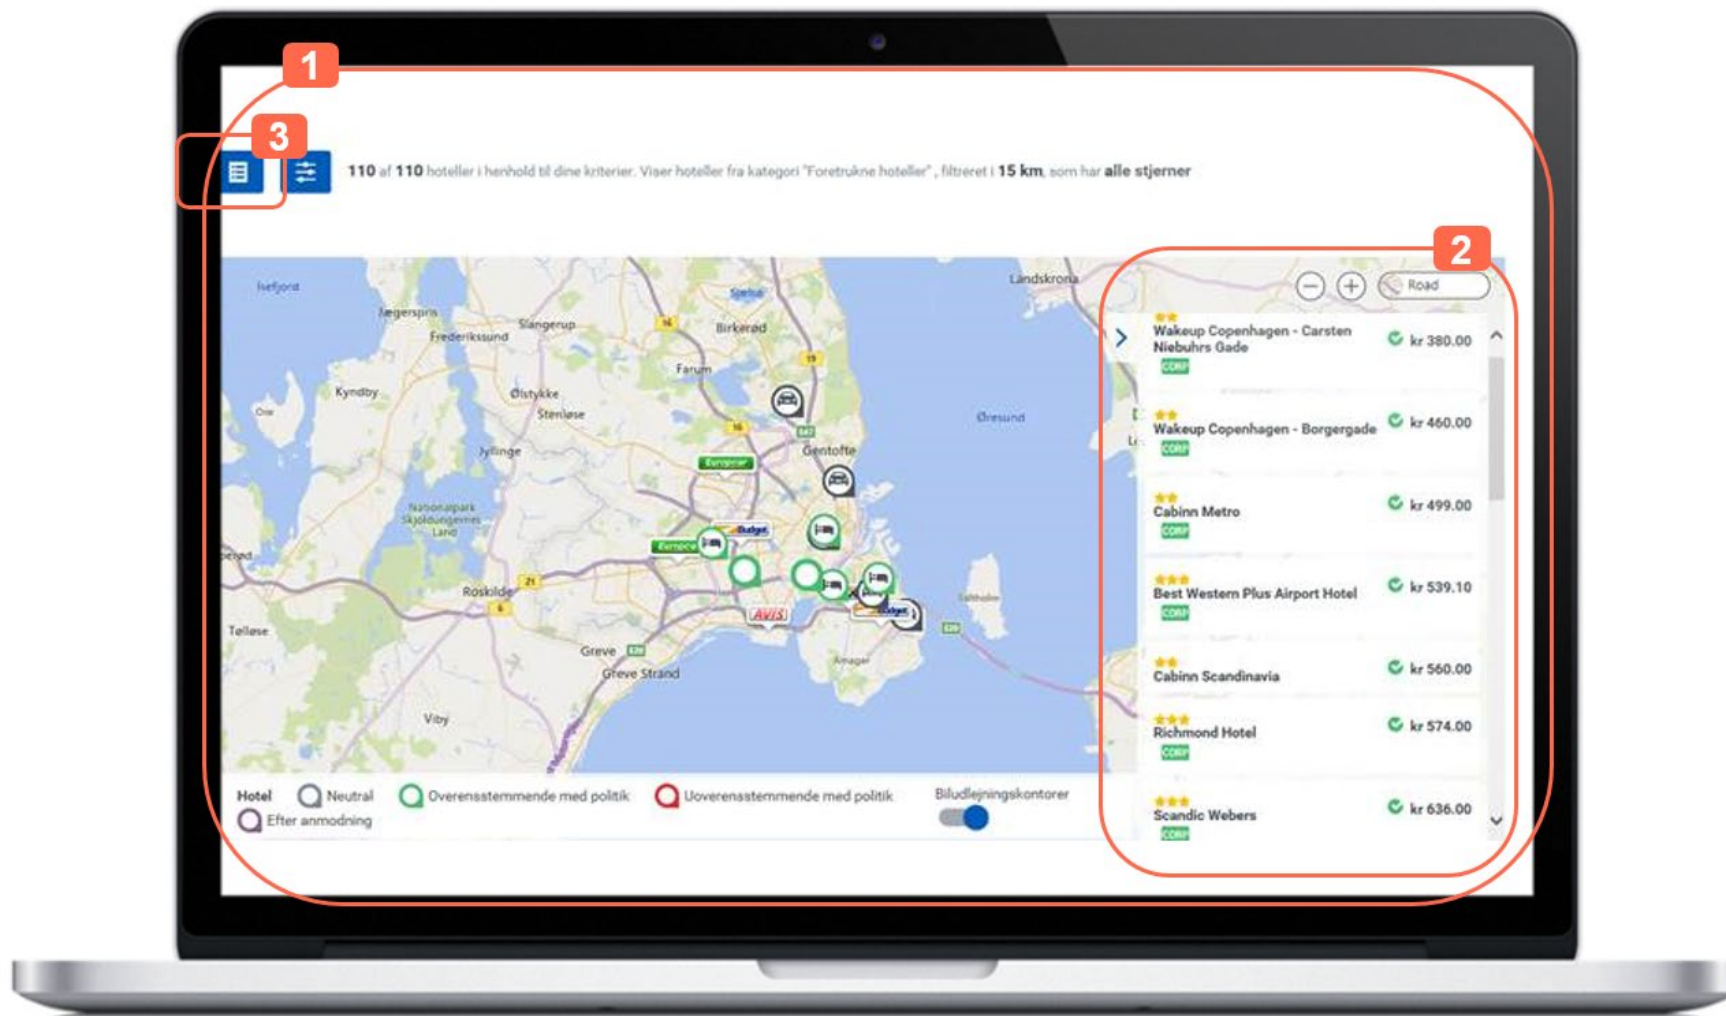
1

3

110 af 110 hoteller i henhold til dine kriterier. Viser hoteller fra kategori "Foretrukne hoteller", filtreret i 15 km, som har alle stjerner

2

Road

Isefjord
Jægerspris
Frederikssund
Slangerup
Birkerød
Farum
Kyndby
Ølstykke
Stenløse
Jyllinge
Gentofte
Øresund
Landskrona
Nationalpark Skjoldungernes Land
Roskilde
Tølløse
Greve
Greve Strand
Amager
Viby
Saltholm
Europcar
Europcar
Budget
AVIS
Budget

Wakeup Copenhagen - Carsten Niebuhrs Gade
CORP
kr 380.00

Wakeup Copenhagen - Borgergade
CORP
kr 460.00

Cabinn Metro
CORP
kr 499.00

Best Western Plus Airport Hotel
CORP
kr 539.10

Cabinn Scandinavia
kr 560.00

Richmond Hotel
CORP
kr 574.00

Scandic Webers
CORP
kr 636.00

Hotel
Neutral
Overensstemmende med politik
Uoverensstemmende med politik
Efter anmodning
Biludlejningskontorer